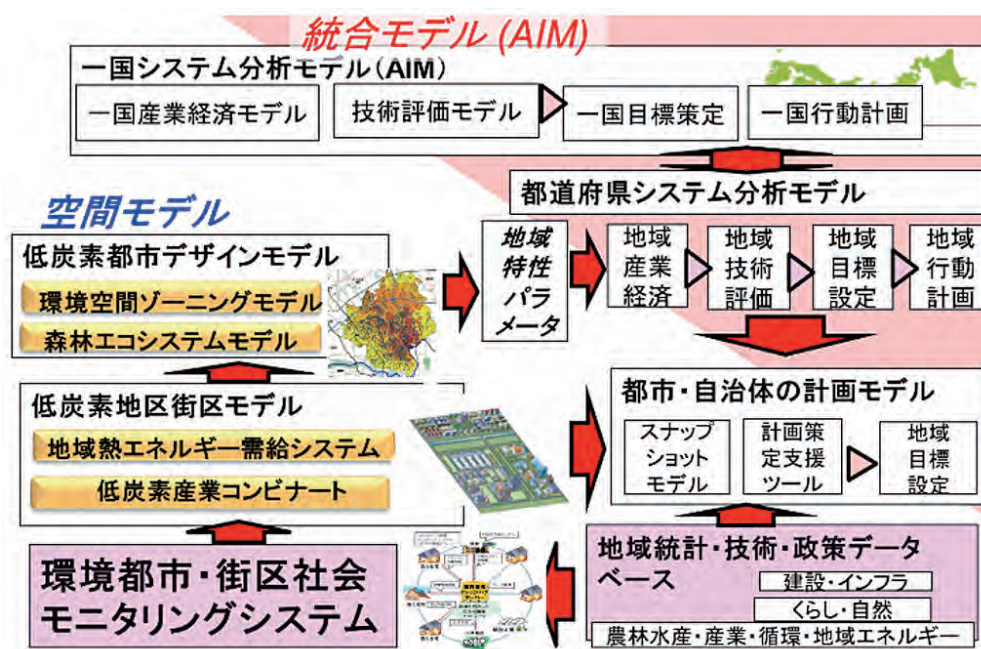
統合モデル(AIM)

一国システム分析モデル(AIM)

一国産業経済モデル

技術評価モデル

一国目標策定

一国行動計画

都道府県システム分析モデル

空間モデル

低炭素都市デザインモデル

環境空間ゾーニングモデル

森林エコシステムモデル

地域特性パラメータ

地域産業経済

地域技術評価

地域目標設定

地域行動計画

低炭素地区街区モデル

地域熱エネルギー需給システム

低炭素産業コンビナート

都市・自治体の計画モデル

スナップショットモデル

計画策定支援ツール

地域目標設定

環境都市・街区社会モニタリングシステム

地域統計・技術・政策データベース

建設・インフラ

くらし・自然

農林水産・産業・循環・地域エネルギー